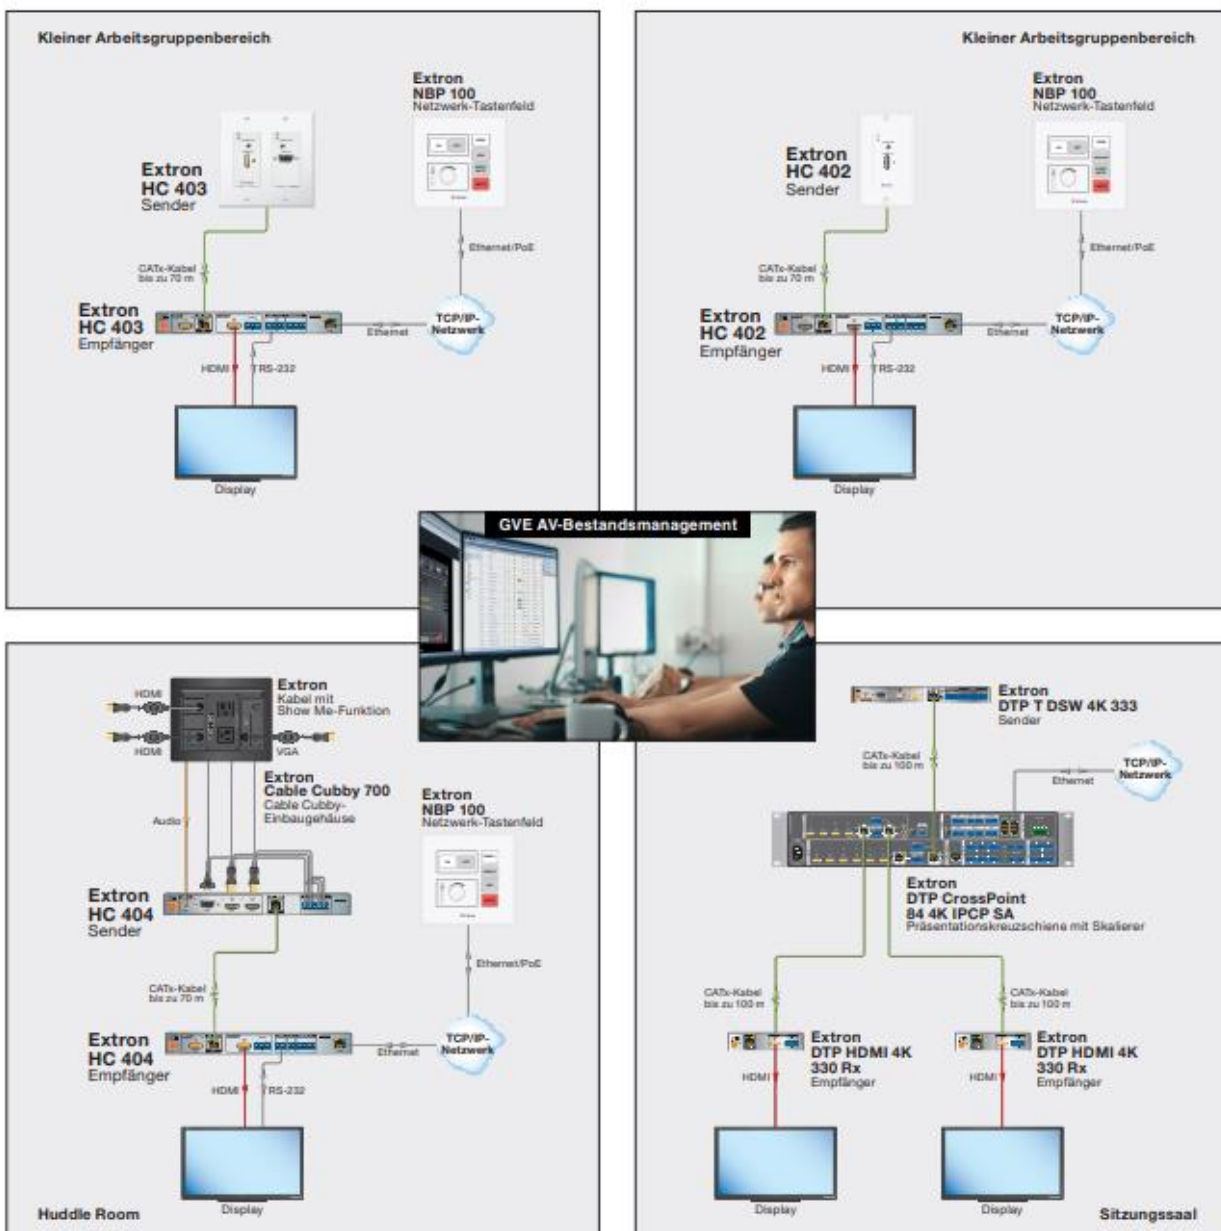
Kleiner Arbeitsgruppenbereich

Extron
NBP 100
Netzwerk-Tastenfeld

Extron
HC 403
Sender

CATx-Kabel bis zu 70 m

Ethernet/PoE

Extron
HC 403
Empfänger

Ethernet

TCP/IP-Netzwerk

HDMI

TRS-232

Display

Kleiner Arbeitsgruppenbereich

Extron
NBP 100
Netzwerk-Tastenfeld

Extron
HC 402
Sender

CATx-Kabel bis zu 70 m

Ethernet/PoE

Extron
HC 402
Empfänger

Ethernet

TCP/IP-Netzwerk

HDMI

TRS-232

Display

GVE AV-Bestandsmanagement

HDMI

HDMI

VGA

Extron
Kabel mit Show Me-Funktion

Extron
Cable Cubby 700
Cable Cubby-Einbaugehäuse

Audio

Extron
NBP 100
Netzwerk-Tastenfeld

Extron
HC 404
Sender

Ethernet/PoE

CATx-Kabel bis zu 70 m

Extron
HC 404
Empfänger

Ethernet

TCP/IP-Netzwerk

HDMI

TRS-232

Display

Huddle Room

Extron
DTP T DSW 4K 333
Sender

CATx-Kabel bis zu 100 m

TCP/IP-Netzwerk

Ethernet

Extron
DTP CrossPoint
84 4K IPCP SA
Präsentationskreuzschiene mit Skalierer

CATx-Kabel bis zu 100 m

CATx-Kabel bis zu 100 m

Extron
DTP HDMI 4K
330 Rx
Empfänger

Extron
DTP HDMI 4K
330 Rx
Empfänger

HDMI

HDMI

Display

Display

Sitzungssaal